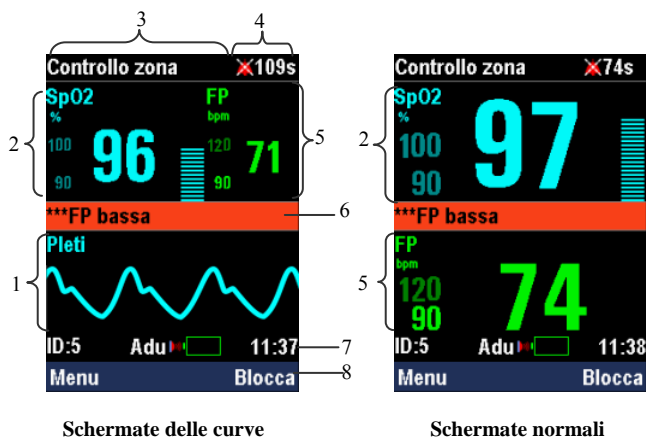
3
4
Controllo zona
109s
SpO2
%
100
90
96
FP
bpm
120
90
71
2
5
***FP bassa
6
Pleti
1
ID:5
Adu
11:37
7
Menu
Blocca
8

Controllo zona
74s
SpO2
%
100
90
97
2
***FP bassa
FP
bpm
120
90
74
5
ID:5
Adu
11:38
Menu
Blocca

Schermate delle curve

Schermate normali